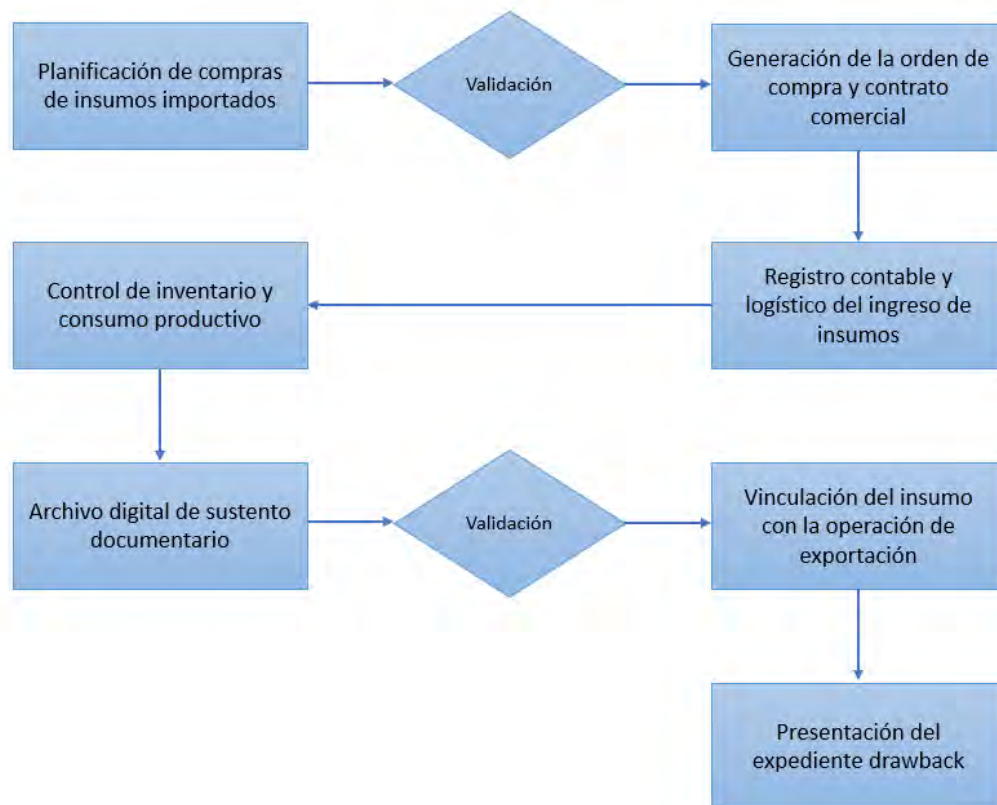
Planificación de compras de insumos importados

Validación

Generación de la orden de compra y contrato comercial

Registro contable y logístico del ingreso de insumos

Control de inventario y consumo productivo

Archivo digital de sustento documentario

Validación

Vinculación del insumo con la operación de exportación

Presentación del expediente drawback